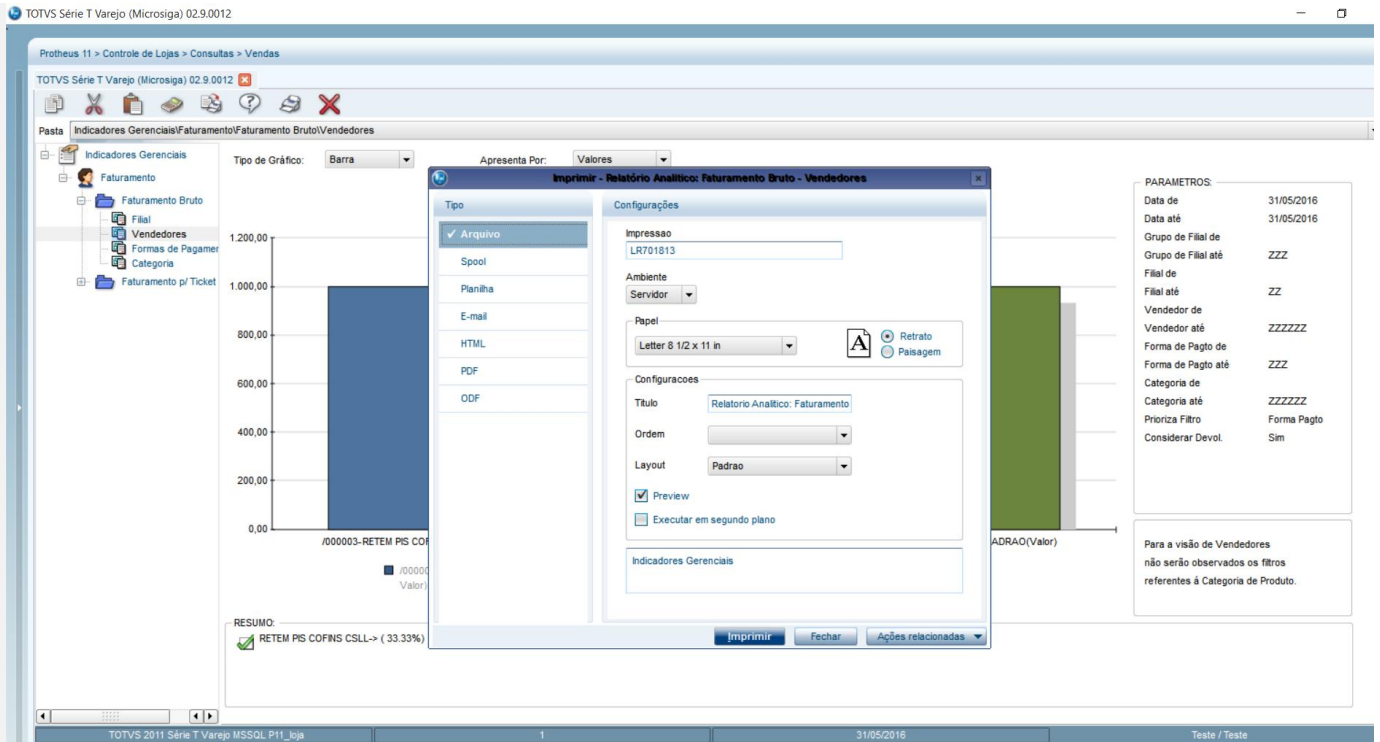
TOTVS Série T Varejo (Microsiga) 02.9.0012

Protheus 11 > Controle de Lojas > Consultas > Vendas

TOTVS Série T Varejo (Microsiga) 02.9.0012

Pasta Indicadores Gerenciais\Faturamento\Faturamento Bruto\Vendedores

Indicadores Gerenciais
Faturamento
Faturamento Bruto
Filial
Vendedores
Formas de Pagamer
Categoria
Faturamento p/ Ticket

Tipo de Gráfico: Barra
Apresenta Por: Valores

1.200,00
1.000,00
800,00
600,00
400,00
200,00
0,00

/000003-RETEM PIS COF
/00000
Valor)
ADRAO(Valor)

Imprimir - Relatório Analítico: Faturamento Bruto - Vendedores

Tipo
✓ Arquivo
Spool
Planilha
E-mail
HTML
PDF
ODF

Configurações
Impressao
LR701813
Ambiente
Servidor
Papel
Letter 8 1/2 x 11 in
Retrato
Paisagem
Configuracoes
Titulo Relatorio Analitico: Faturamento
Ordem
Layout Padrao
Preview
Executar em segundo plano
Indicadores Gerenciais

Imprimir Fechar Ações relacionadas

PARAMETROS:
| Data de | 31/05/2016 |
|---|---|
| Data até | 31/05/2016 |
| Grupo de Filial de | |
| Grupo de Filial até | ZZZ |
| Filial de | |
| Filial até | ZZ |
| Vendedor de | |
| Vendedor até | ZZZZZZ |
| Forma de Pagto de | |
| Forma de Pagto até | ZZZ |
| Categoria de | |
| Categoria até | ZZZZZZ |
| Prioriza Filtro | Forma Pagto |
| Considerar Devol. | Sim |

Para a visão de Vendedores não serão observados os filtros referentes à Categoria de Produto.

RESUMO:
RETEM PIS COFINS CSLL-> ( 33.33%)

TOTVS 2011 Série T Varejo MSSQL P11_loja | 1 | 31/05/2016 | Teste / Teste